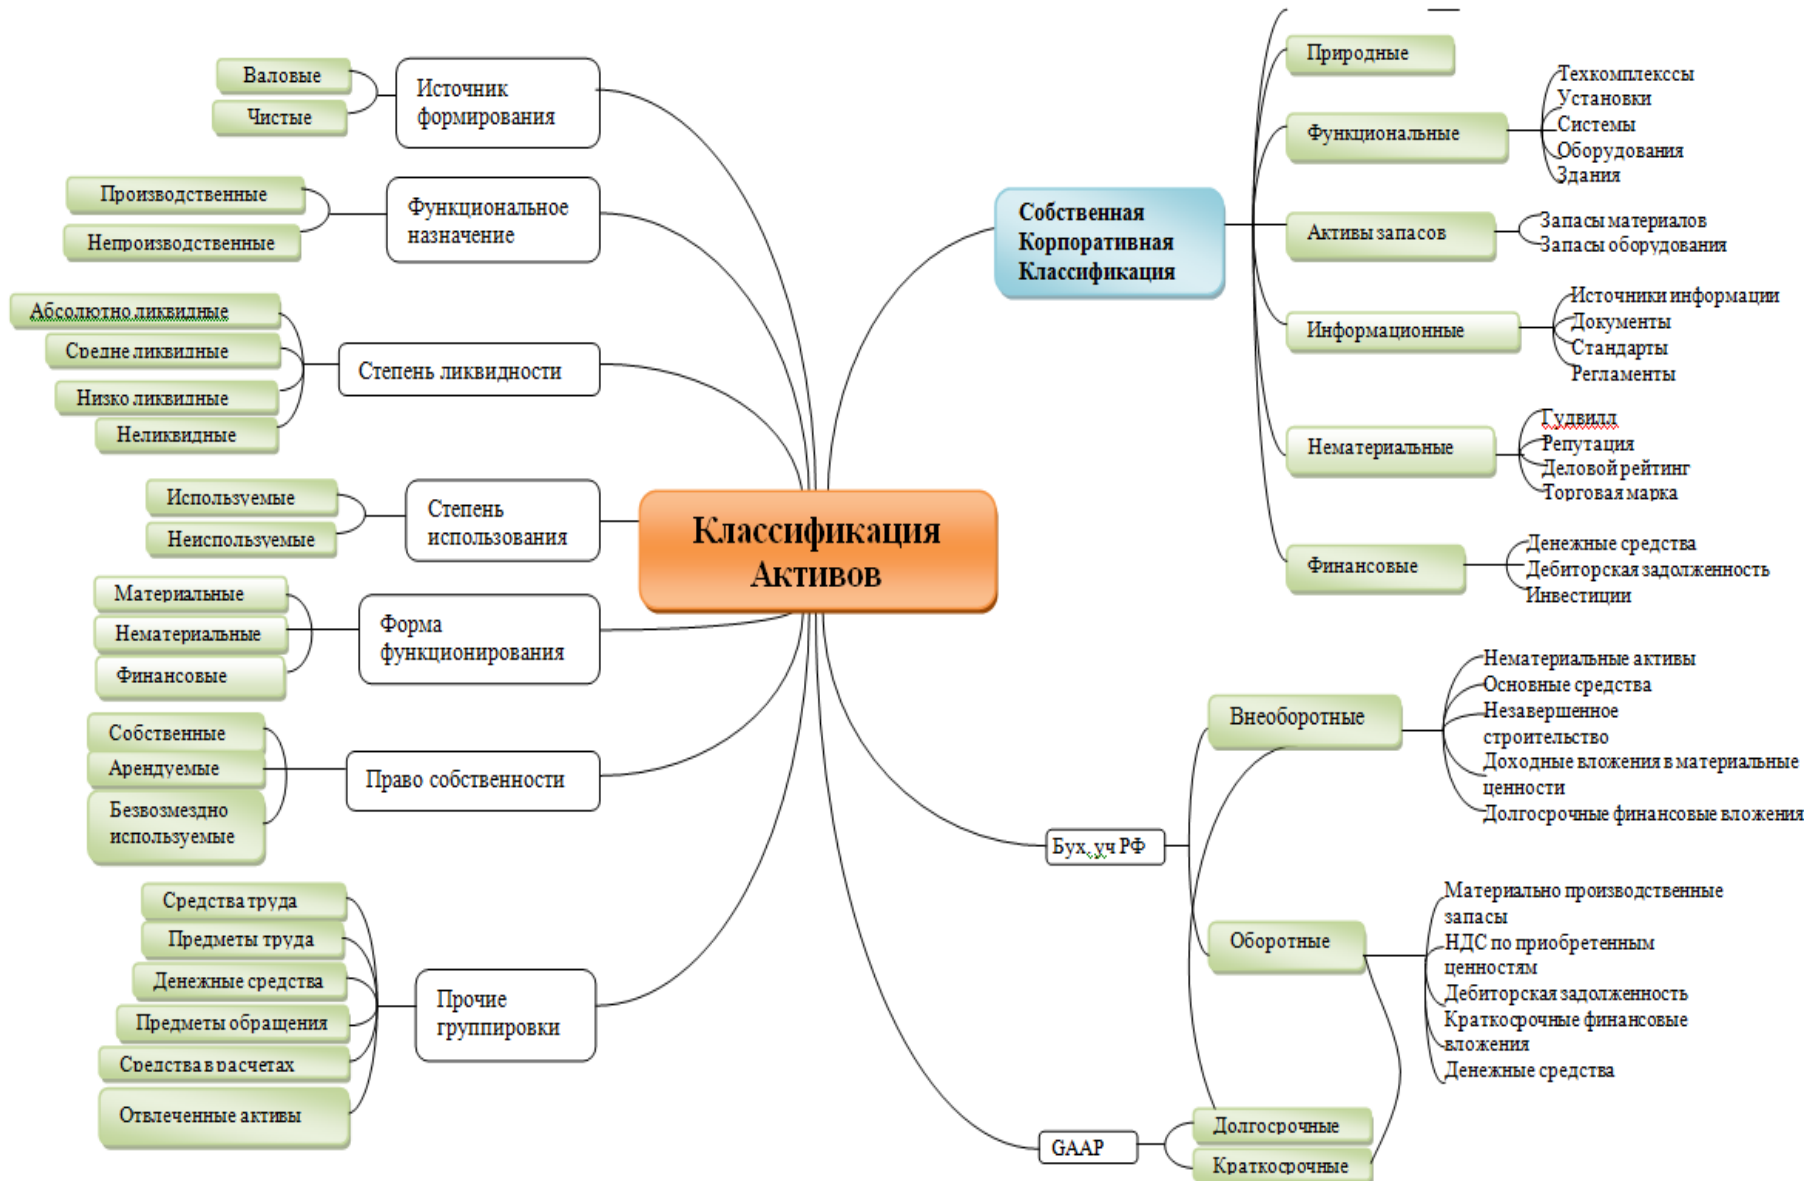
Классификация Активов

Источник формирования
Валовые
Чистые

Функциональное назначение
Производственные
Непроизводственные

Степень ликвидности
Абсолютно ликвидные
Средне ликвидные
Низко ликвидные
Неликвидные

Степень использования
Используемые
Неиспользуемые

Форма функционирования
Материальные
Нематериальные
Финансовые

Право собственности
Собственные
Арендуемые
Безвозмездно используемые

Прочие группировки
Средства труда
Предметы труда
Денежные средства
Предметы обращения
Средства в расчетах
Отвлеченные активы

Собственная Корпоративная Классификация
Природные
Функциональные
Техкомплекссы
Установки
Системы
Оборудования
Здания
Активы запасов
Запасы материалов
Запасы оборудования
Информационные
Источники информации
Документы
Стандарты
Регламенты
Нематериальные
Гудвилл
Репутация
Деловой рейтинг
Торговая марка
Финансовые
Денежные средства
Дебиторская задолженность
Инвестиции

Бух. уч РФ
Внеоборотные
Нематериальные активы
Основные средства
Незавершенное строительство
Доходные вложения в материальные ценности
Долгосрочные финансовые вложения
Оборотные
Материально производственные запасы
НДС по приобретенным ценностям
Дебиторская задолженность
Краткосрочные финансовые вложения
Денежные средства

GAAP
Долгосрочные
Краткосрочные